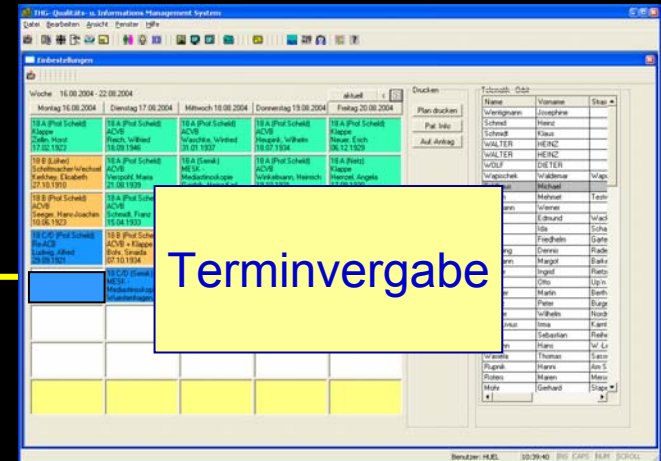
THG-Qualitäts- u. Informations Management System
Datei Bearbeiten Ansicht Fenster Hilfe

Einbestellungen

Woche 16.08.2004 - 22.08.2004
aktuell

| Montag 16.08.2004 | Dienstag 17.08.2004 | Mittwoch 18.08.2004 | Donnerstag 19.08.2004 | Freitag 20.08.2004 |
|---|---|---|---|---|
| 18 A (Prof.Scheld) Klappe Zielin, Horst 17.02.1923 | 18 A (Prof.Scheld) ACVB Resch, Wilfried 18.09.1946 | 18 A (Prof.Scheld) ACVB Waschke, Winfried 31.01.1937 | 18 A (Prof.Scheld) ACVB Heuganik, Wilhelm 18.07.1934 | 18 A (Prof.Scheld) Klappe Neuen, Erich 06.12.1929 |
| 18 B (Loher) Schrittmacher-Wechsel Keikhey, Elisabeth 27.10.1910 | 18 A (Prof.Scheld) ACVB Verspohl, Maria 25.08.1939 | 18 A (Semik) MESK - Mediastinoskopie | 18 A (Prof.Scheld) ACVB Winkelmann, Heinrich | 18 A (Netz) Klappe Hemzel, Angela |
| 18 B (Prof.Scheld) ACVB Seeger, Hans-Joachim 10.06.1923 | 18 A (Prof.Scheld) ACVB Schmidt, Franz 15.04.1933 | | | |
| 18 C/D (Prof.Scheld) Re-ACB Ludwig, Alfred 29.09.1921 | 18 B (Prof.Scheld) ACVB + Klappe Bohr, Sinada 07.10.1934 | | | |
| | 18 C/D (Semik) MESK - Mediastinoskopie | | | |

Terminvergabe

Drucken
Plan drucken
Pat. Info
Auf. Antrag

Telematik Gütl

| Name | Vorname | Stat |
|---|---|---|
| Wentigmann | Josephine | |
| Schmid | Heinz | |
| Schmidt | Klaus | |
| WALTER | HEINZ | |
| WALTER | HEINZ | |
| WOLF | DIETER | |
| Wapischek | Waldemar | Wap |
| | Michael | |
| | Mehmet | Test |
| | Werner | |
| | Edmund | Wack |
| | Ida | Scha |
| | Friedhelm | Garte |
| | Dennis | Rade |
| | Margot | Barke |
| | Ingrid | Rietz |
| | Otto | Up'n |
| | Martin | Berth |
| | Peter | Burge |
| | Wilhelm | Nordr |
| | Irma | Kamt |
| | Sebastian | Reihe |
| | Hans | W-Le |
| Wawela | Thomas | Sass |
| Ruprak | Hanni | Am S |
| Rolens | Maren | Mess |
| Mohr | Gerhard | Stapel |

Benutzer: HUEL 10:39:40 BIG CAPS NUM SCROLL